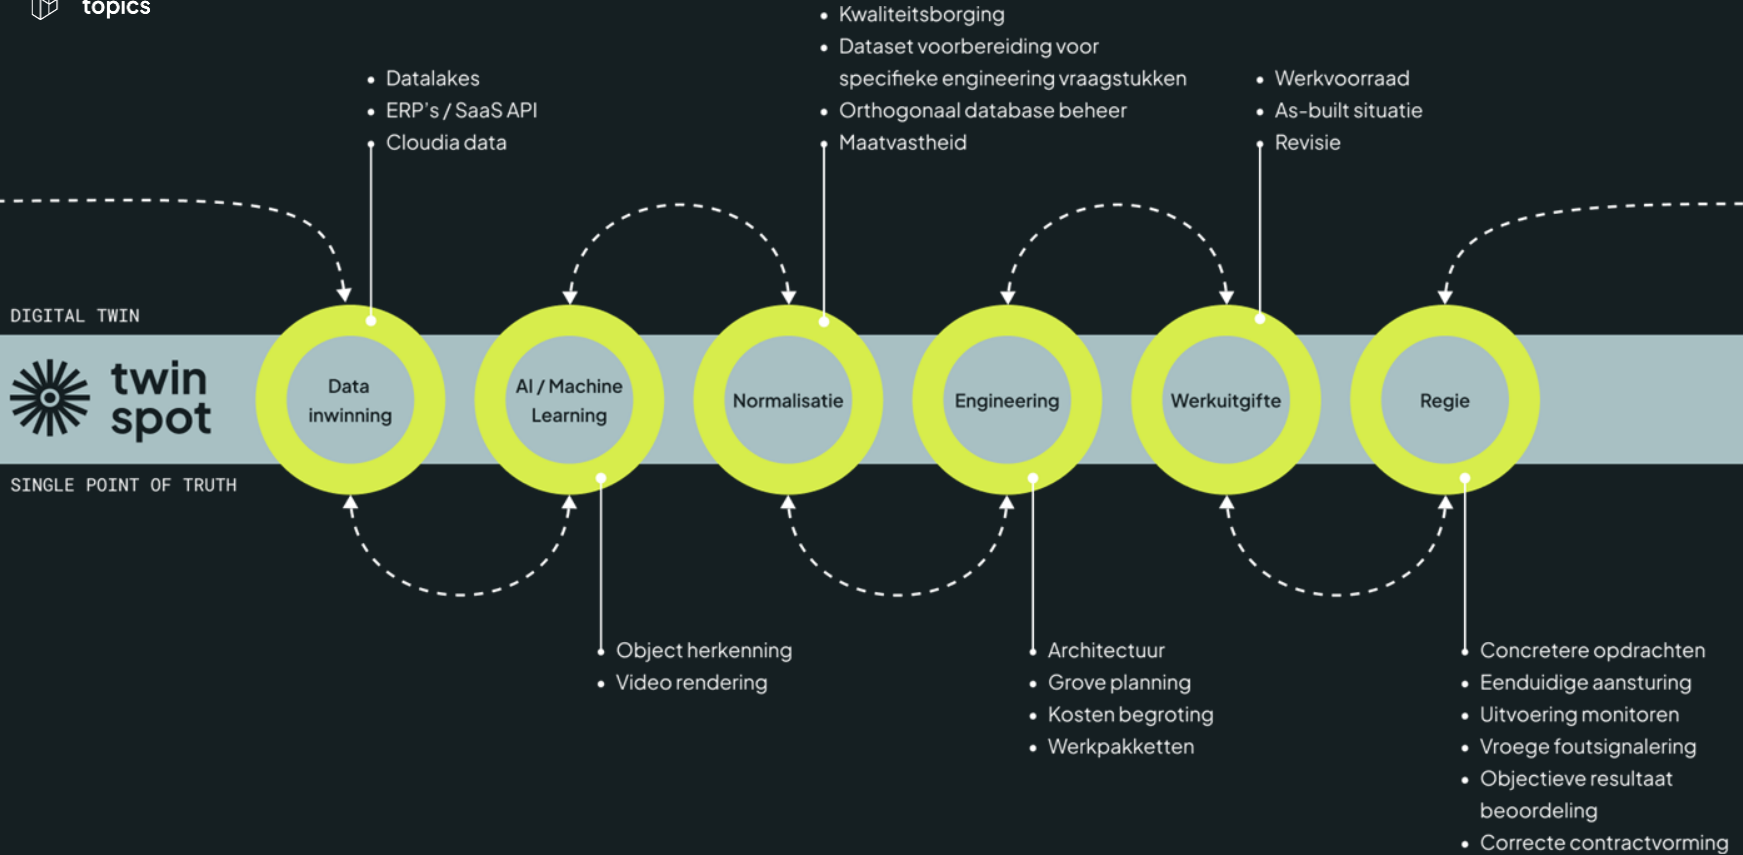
topics

- Datalakes
- ERP's / SaaS API
- Cloudia data

- Kwaliteitsborging
- Dataset voorbereiding voor specifieke engineering vraagstukken
- Orthogonaal database beheer
- Maatvastheid

- Werkvoorraad
- As-built situatie
- Revisie

DIGITAL TWIN

twin spot

SINGLE POINT OF TRUTH

Data inwinning

AI / Machine Learning

Normalisatie

Engineering

Werkuitgifte

Regie

- Object herkenning
- Video rendering

- Architectuur
- Grove planning
- Kosten begroting
- Werkpakketten

- Concretere opdrachten
- Eenduidige aansturing
- Uitvoering monitoren
- Vroege foutsignalering
- Objectieve resultaat beoordeling
- Correcte contractvorming